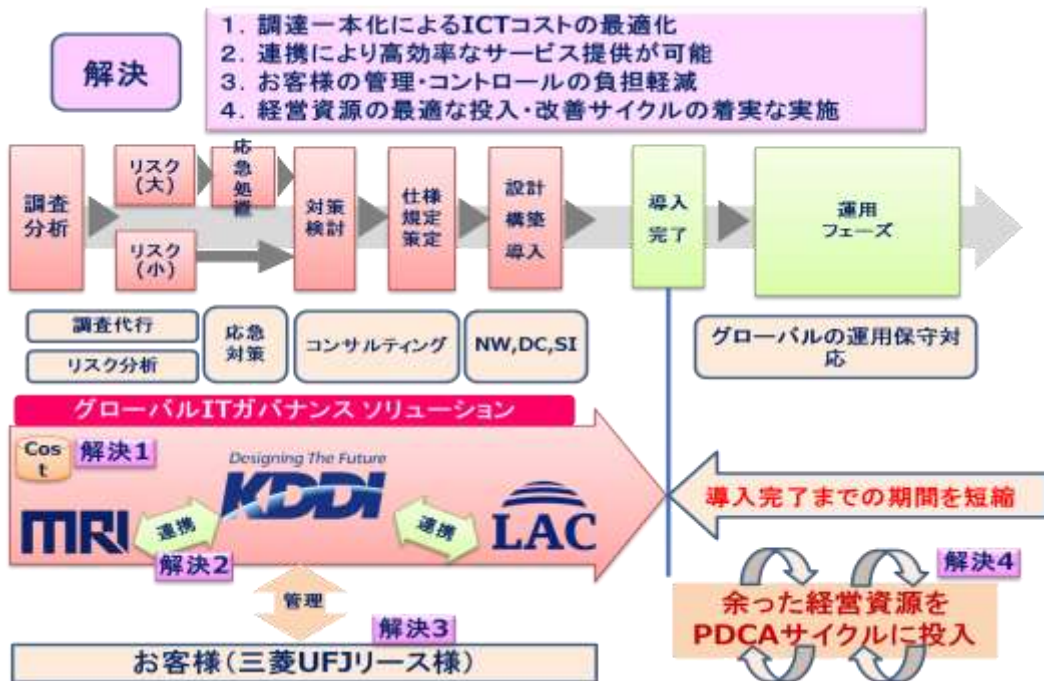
解決

1. 調達一本化によるICTコストの最適化
2. 連携により高効率なサービス提供が可能
3. お客様の管理・コントロールの負担軽減
4. 経営資源の最適な投入・改善サイクルの着実な実施

調査分析

リスク(大)

応急処置

リスク(小)

対策検討

仕様規定策定

設計構築導入

導入完了

運用フェーズ

調査代行

リスク分析

応急対策

コンサルティング

NW,DC,SI

グローバルの運用保守対応

グローバルITガバナンス ソリューション

Cost

解決1

Designing The Future

KDDI

MRI

連携

連携

LAC

解決2

導入完了までの期間を短縮

管理

解決3

解決4

余った経営資源をPDCAサイクルに投入

お客様(三菱UFJリース様)